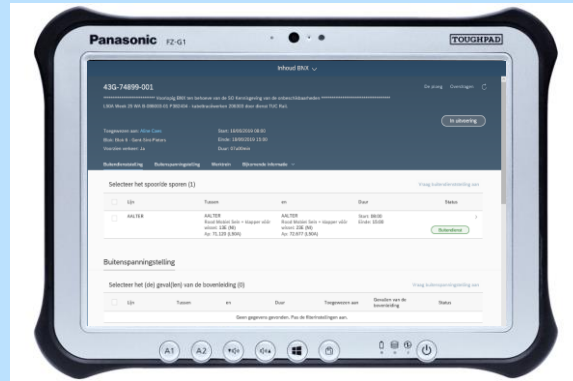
Panasonic FZ-G1

TOUGHPAD

Inhoud BNX

43G-74899-001

De stoeg Overdragen

****************** Voorzag BNX ter behoeve van de SG Kenningeving van de ondersthiltbesheden ******************

In uitvoering

Toegewezen aan: Alie Gars

Start: 18/06/2024 08:00

Einde: 18/06/2024 15:30

Duur: 07u30min

Buitendienststelling Buitenspanningstelling Werktein Bijkomende informatie

Selecteer het spoorde sporen (1)

Vraag buitendienststelling aan

| Uit | Tussen | en | Duur | Status |
|---|---|---|---|---|
| AALTER | AALTER | AALTER | Start: 08:00 Einde: 15:30 | Buitendienst |

Buitenspanningstelling

Selecteer het (de) geval(len) van de bovenleiding (0)

Vraag buitenspanningstelling aan

| Uit | Tussen | en | Duur | Toegewezen aan | Gevolgen van de bovenleiding | Status |
|---|---|---|---|---|---|---|

Geen gegevens gevonden. Pas de filterinstellingen aan.

A1 A2